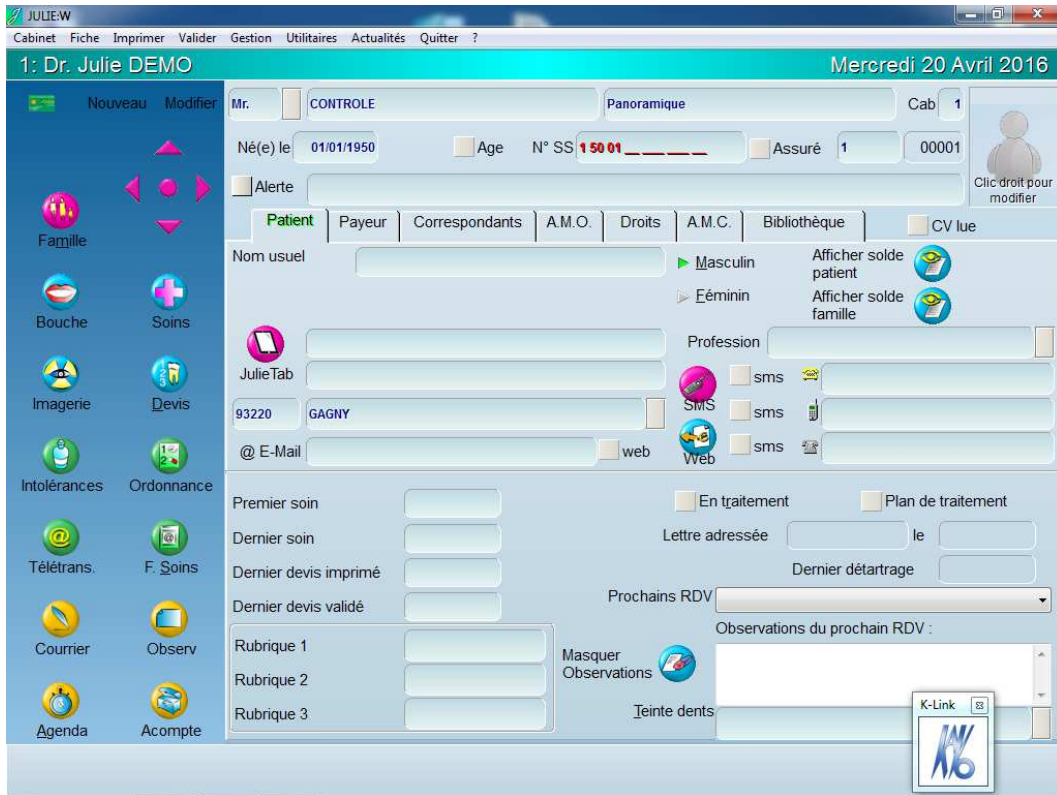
JULIE.W

Cabinet Fiche Imprimer Valider Gestion Utilitaires Actualités Quitter ?

1: Dr. Julie DEMO

Mercredi 20 Avril 2016

Nouveau Modifier

Mr. CONTROLE Panoramique Cab 1

Né(e) le 01/01/1950 Age N° SS 1 50 01 __ __ __ __ Assuré 1 00001

Alerte

Clic droit pour modifier

Famille

Patient Payeur Correspondants A.M.O. Droits A.M.C. Bibliothèque CV lue

Nom usuel

Masculin

Féminin

Afficher solde patient

Afficher solde famille

Bouche Soins

Profession

JulieTab

sms

Imagerie Devis

93220 GAGNY

SMS sms

@ E-Mail web

Web sms

Intolérances Ordonnance

Premier soin

En traitement Plan de traitement

Télétrans. F. Soins

Dernier soin

Lettre adressée le

Dernier devis imprimé

Dernier détartrage

Dernier devis validé

Prochains RDV

Courrier Observ

Rubrique 1

Observations du prochain RDV :

Masquer Observations

Rubrique 2

Agenda Acompte

Rubrique 3

Teinte dents

K-Link